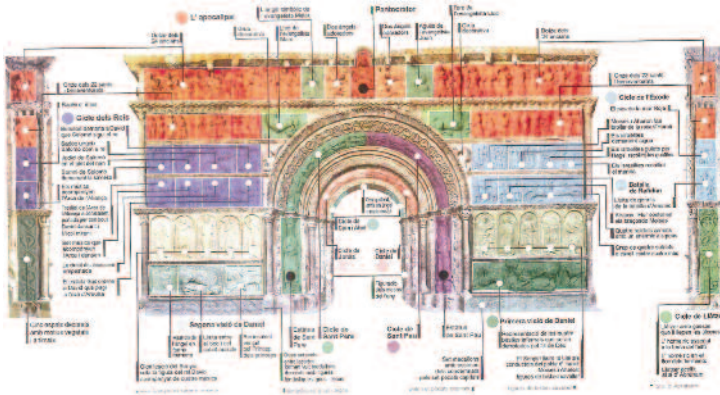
L' apocalipsi

Pantocràtor

Cicle dels Reis

Cicle de l'Èxode

Cicle de Daniel

Cicle de Samsó

Cicle de David

Cicle de Jonàs

Cicle de Sant Pere

Cicle de Sant Pau

Cicle de Llibre

Segona visió de Daniel

Primera visió de Daniel

Batalla de Rafidim

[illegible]